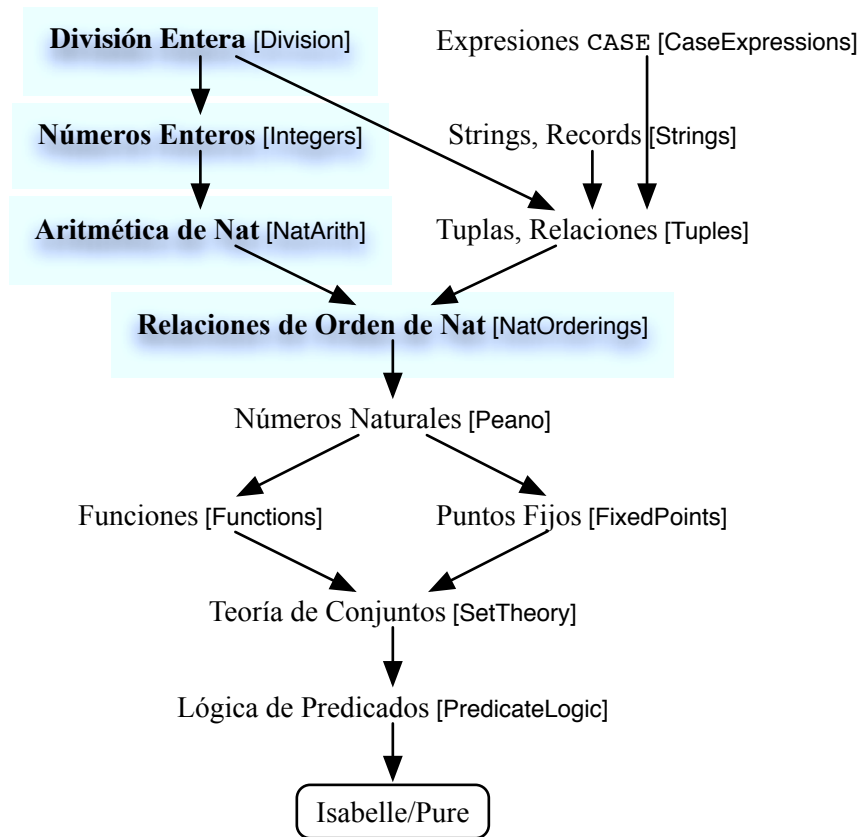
División Entera [Division]

Expresiones CASE [CaseExpressions]

Números Enteros [Integers]

Strings, Records [Strings]

Aritmética de Nat [NatArith]

Tuplas, Relaciones [Tuples]

Relaciones de Orden de Nat [NatOrderings]

Números Naturales [Peano]

Funciones [Functions]

Puntos Fijos [FixedPoints]

Teoría de Conjuntos [SetTheory]

Lógica de Predicados [PredicateLogic]

Isabelle/Pure